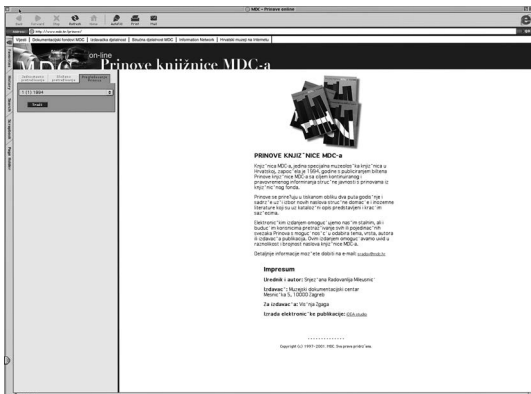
MDC - Prinove online

Back Forward Stop Refresh Home AutoFill Print Mail

Address http://www.mdc.hr/prinove/

Vijesti Dokumentacijski fondovi MDC Izdavačka djelatnost Stručna djelatnost MDC Information Network Hrvatski muzeji na internetu

Favorites History Search Scrapbook Page Holder

MDC on-line Prinove knjižnice MDC-a

Izdvojeni primjerak Može pretraživati Pretraživanje Prinova

1 (1) 1994

Traži

PRINOVE KNJIZ NICE MDC-a

Knjiz nica MDC-a, jedina specijalna muzeološka knjiz nica u Hrvatskoj, započ ela je 1984. godine s publiciranjem biltena Prinove knjiz nice MDC-a sa ciljem kontinuiranog i pravovremenog informiranja struč ne javnosti o prinovama iz knjiz nič nog fonda.

Prinove se prinaš aju u tiskanom obliku dva puta godiš nje i sadrž e uz i zbor novih naslova struč ne domać e i inozemne literature koju su uz katalo ške opis predstavljeni i kratki saž etima.

Elektronič kim izdanjem omoguć ujemo naš im stalnim, ali i budućim korisnicima pretraž ivanje ovih te pojedinač nih svezaka Prinova s moguć nošć u odabira teme, vrsta, autora ili izdavač a publikacija. Ovim izdanjem omoguć avamo uvid u raznolikost i brojnost naslova knjiz nice MDC-a.

Detaljnije informacije mož ete dobiti na e-mail: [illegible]

Impresum

Urednik i autor: Snjež ana Radovanlija Mileusnić

Izdavač: Muzejski dokumentacijski centar Mesnič ka 5, 10000 Zagreb

Za izdavač a: Višnja Zgaga

Izrada elektronič ke publikacije: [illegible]

Copyright (c) 1997-2001. MDC. Sva prava pridrž ana.